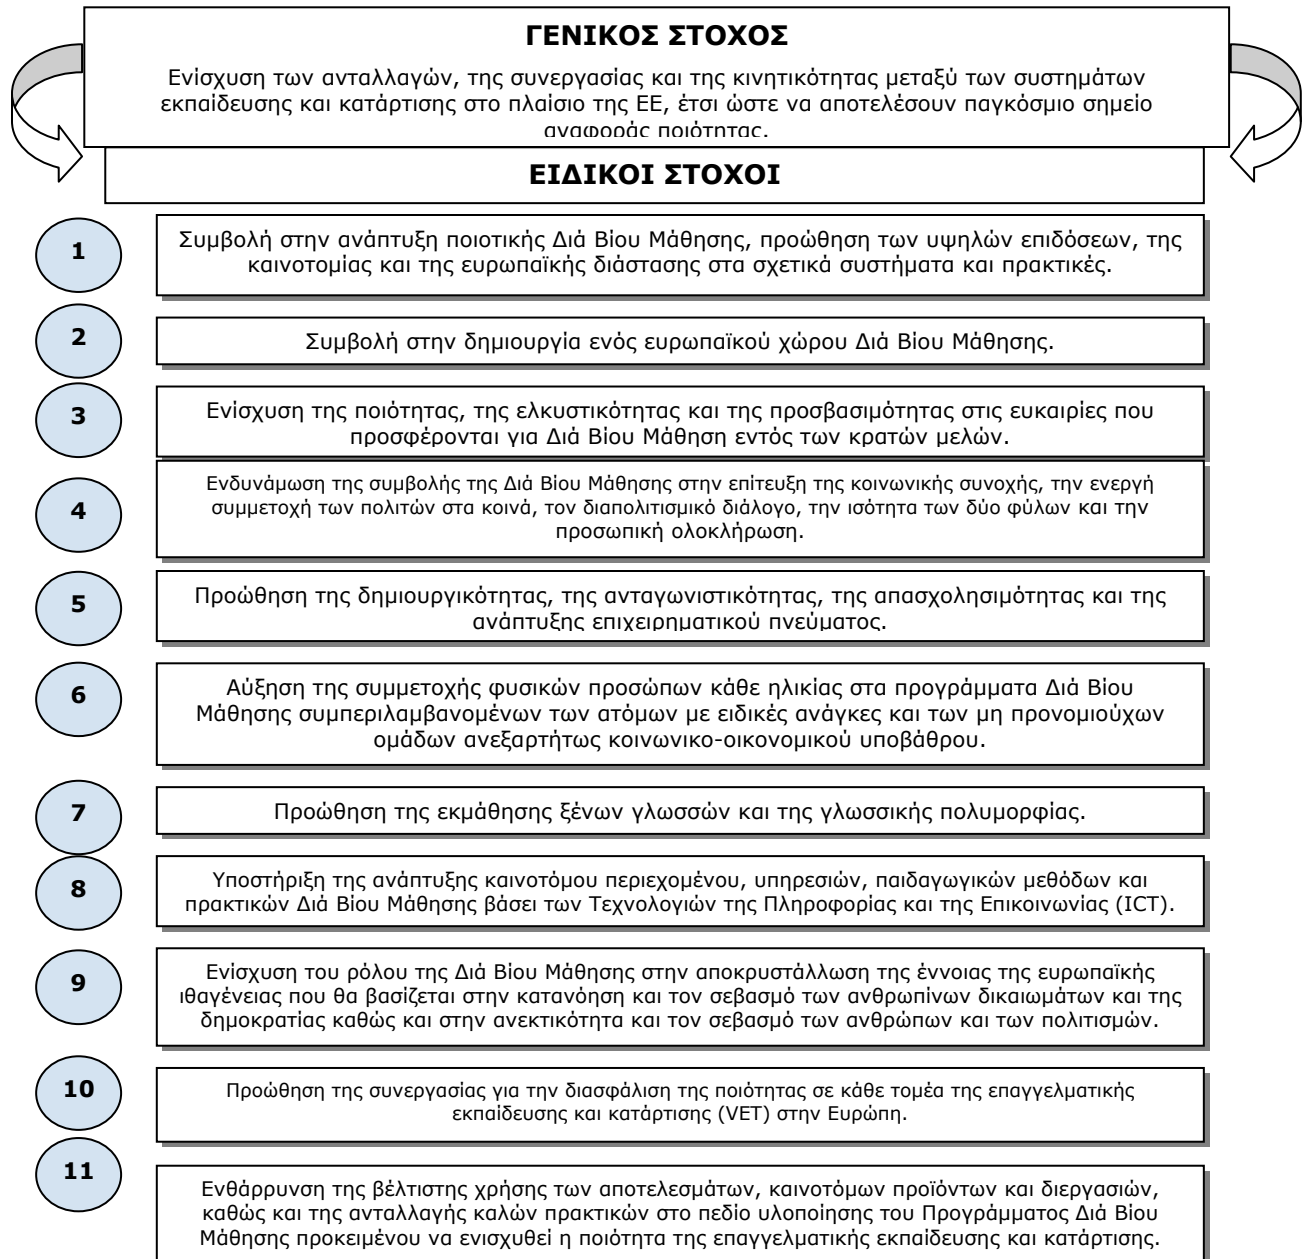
ΓΕΝΙΚΟΣ ΣΤΟΧΟΣ

Ενίσχυση των ανταλλαγών, της συνεργασίας και της κινητικότητας μεταξύ των συστημάτων εκπαίδευσης και κατάρτισης στο πλαίσιο της ΕΕ, έτσι ώστε να αποτελέσουν παγκόσμιο σημείο αναφοράς ποιότητας.

ΕΙΔΙΚΟΙ ΣΤΟΧΟΙ

1

Συμβολή στην ανάπτυξη ποιοτικής Διά Βίου Μάθησης, προώθηση των υψηλών επιδόσεων, της καινοτομίας και της ευρωπαϊκής διάστασης στα σχετικά συστήματα και πρακτικές.

2

Συμβολή στην δημιουργία ενός ευρωπαϊκού χώρου Διά Βίου Μάθησης.

3

Ενίσχυση της ποιότητας, της ελκυστικότητας και της προσβασιμότητας στις ευκαιρίες που προσφέρονται για Διά Βίου Μάθηση εντός των κρατών μελών.

4

Ενδυνάμωση της συμβολής της Διά Βίου Μάθησης στην επίτευξη της κοινωνικής συνοχής, την ενεργή συμμετοχή των πολιτών στα κοινά, τον διαπολιτισμικό διάλογο, την ισότητα των δύο φύλων και την προσωπική ολοκλήρωση.

5

Προώθηση της δημιουργικότητας, της ανταγωνιστικότητας, της απασχολησιμότητας και της ανάπτυξης επιχειρηματικού πνεύματος.

6

Αύξηση της συμμετοχής φυσικών προσώπων κάθε ηλικίας στα προγράμματα Διά Βίου Μάθησης συμπεριλαμβανομένων των ατόμων με ειδικές ανάγκες και των μη προνομιούχων ομάδων ανεξαρτήτως κοινωνικο-οικονομικού υποβάθρου.

7

Προώθηση της εκμάθησης ξένων γλωσσών και της γλωσσικής πολυμορφίας.

8

Υποστήριξη της ανάπτυξης καινοτόμου περιεχομένου, υπηρεσιών, παιδαγωγικών μεθόδων και πρακτικών Διά Βίου Μάθησης βάσει των Τεχνολογιών της Πληροφορίας και της Επικοινωνίας (ICT).

9

Ενίσχυση του ρόλου της Διά Βίου Μάθησης στην αποκρυστάλλωση της έννοιας της ευρωπαϊκής ιθαγένειας που θα βασίζεται στην κατανόηση και τον σεβασμό των ανθρωπίνων δικαιωμάτων και της δημοκρατίας καθώς και στην ανεκτικότητα και τον σεβασμό των ανθρώπων και των πολιτισμών.

10

Προώθηση της συνεργασίας για την διασφάλιση της ποιότητας σε κάθε τομέα της επαγγελματικής εκπαίδευσης και κατάρτισης (VET) στην Ευρώπη.

11

Ενθάρρυνση της βέλτιστης χρήσης των αποτελεσμάτων, καινοτόμων προϊόντων και διεργασιών, καθώς και της ανταλλαγής καλών πρακτικών στο πεδίο υλοποίησης του Προγράμματος Διά Βίου Μάθησης προκειμένου να ενισχυθεί η ποιότητα της επαγγελματικής εκπαίδευσης και κατάρτισης.